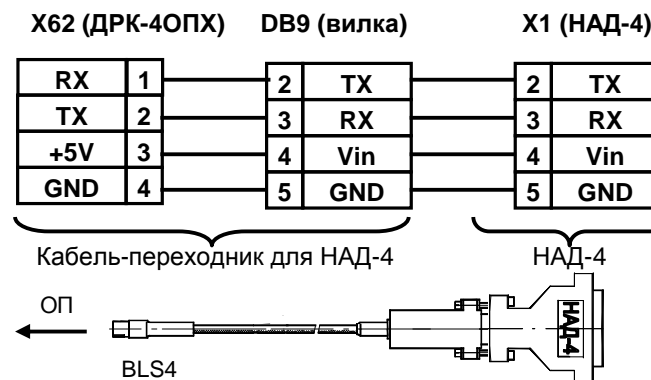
X62 (ДРК-4ОПХ)

| RX | 1 |
|---|---|
| TX | 2 |
| +5V | 3 |
| GND | 4 |

DB9 (вилка)

| 2 | TX |
|---|---|
| 3 | RX |
| 4 | Vin |
| 5 | GND |

X1 (НАД-4)

| 2 | TX |
|---|---|
| 3 | RX |
| 4 | Vin |
| 5 | GND |

Кабель-переходник для НАД-4

НАД-4

ОП

BLS4

НАД-4